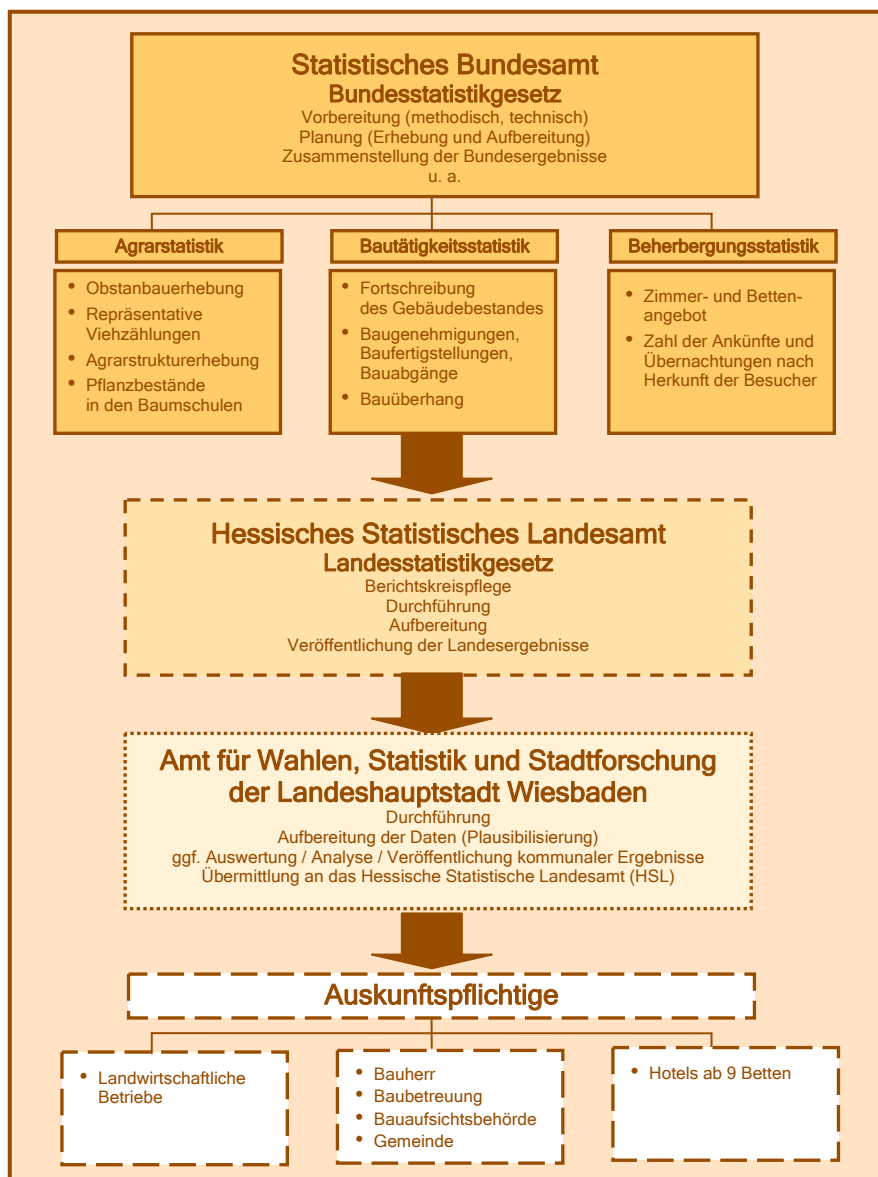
Statistisches Bundesamt
Bundesstatistikgesetz
Vorbereitung (methodisch, technisch)
Planung (Erhebung und Aufbereitung)
Zusammenstellung der Bundesergebnisse
u. a.

Agrarstatistik

- Obstanbauerhebung
- Repräsentative Viehzählungen
- Agrarstrukturerhebung
- Pflanzbestände in den Baumschulen

Bautätigkeitsstatistik

- Fortschreibung des Gebäudebestandes
- Baugenehmigungen, Baufertigstellungen, Bauabgänge
- Bauüberhang

Beherbergungsstatistik

- Zimmer- und Bettenangebot
- Zahl der Ankünfte und Übernachtungen nach Herkunft der Besucher

Hessisches Statistisches Landesamt
Landesstatistikgesetz
Berichtskreispflege
Durchführung
Aufbereitung
Veröffentlichung der Landesergebnisse

Amt für Wahlen, Statistik und Stadtforschung der Landeshauptstadt Wiesbaden
Durchführung
Aufbereitung der Daten (Plausibilisierung)
ggf. Auswertung / Analyse / Veröffentlichung kommunaler Ergebnisse
Übermittlung an das Hessische Statistische Landesamt (HSL)

Auskunftspflichtige

- Landwirtschaftliche Betriebe

- Bauherr
- Baubetreuung
- Bauaufsichtsbehörde
- Gemeinde

- Hotels ab 9 Betten